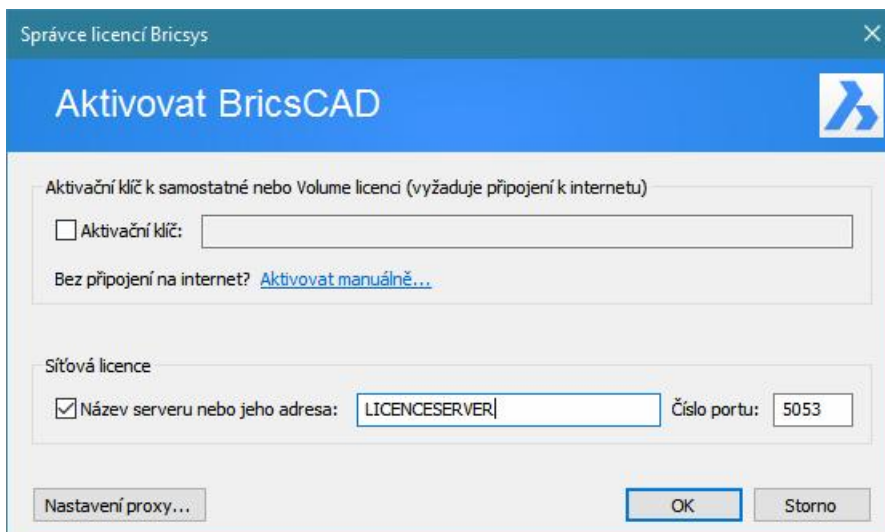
Správce licencí Bricsys

Aktivovat BricsCAD

Aktivační klíč k samostatné nebo Volume licenci (vyžaduje připojení k internetu)

Aktivační klíč:

Bez připojení na internet? Aktivovat manuálně...

Síťová licence

Název serveru nebo jeho adresa: LICENCESERVER Číslo portu: 5053

Nastavení proxy... OK Storno